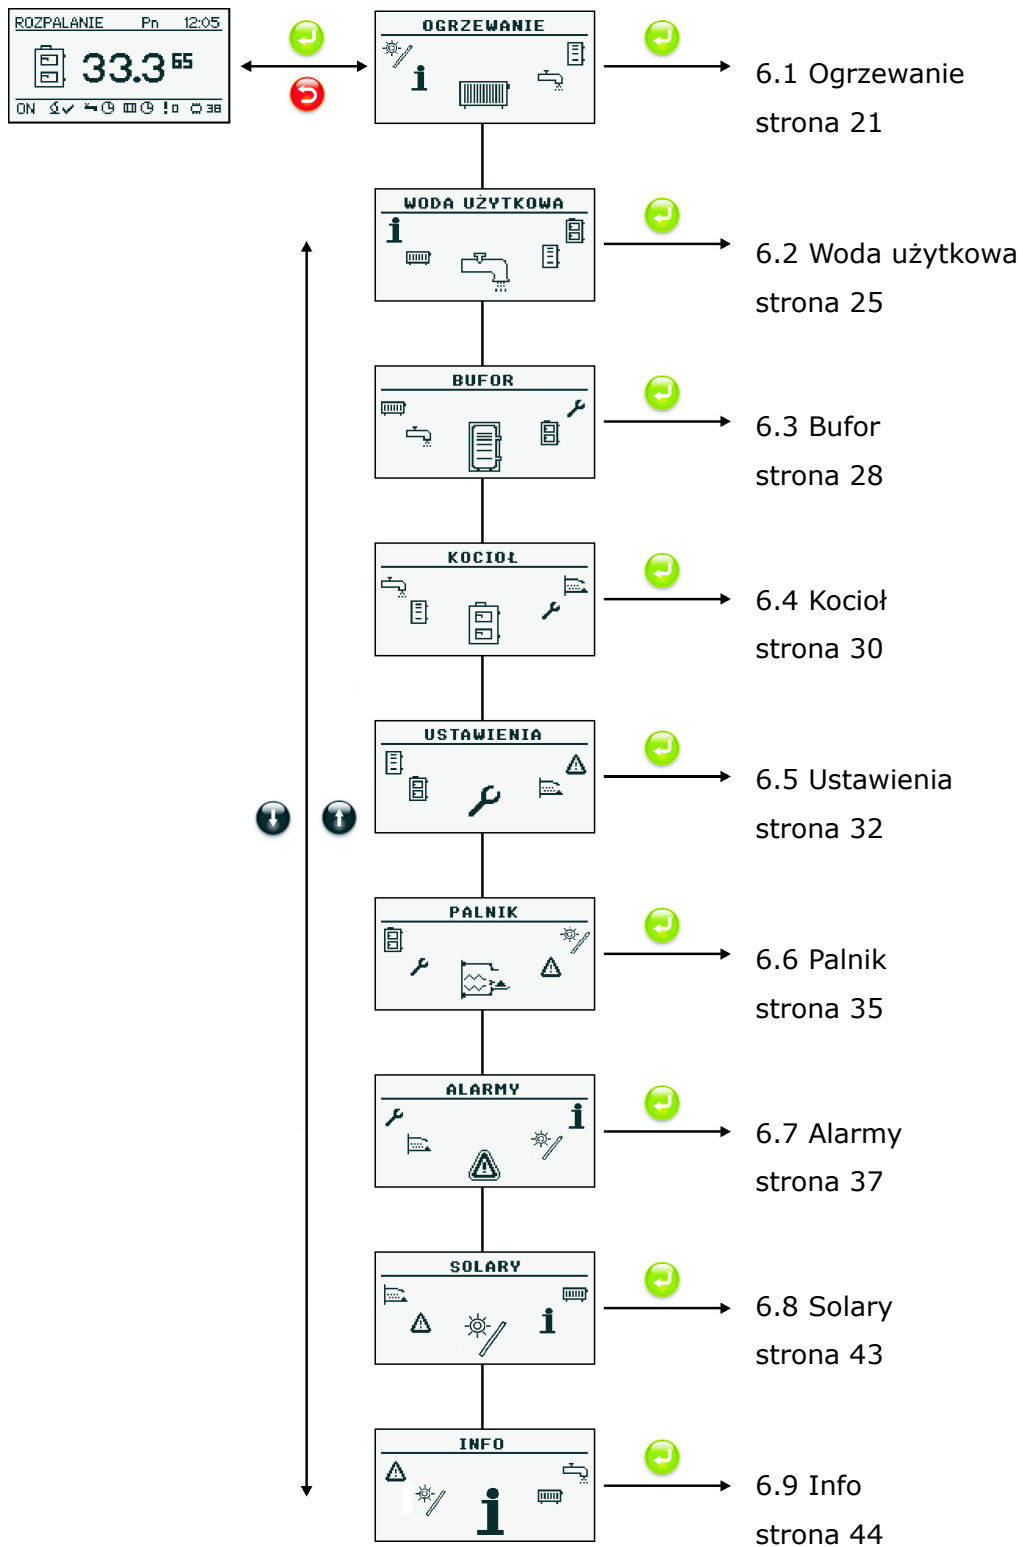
ROZPALANIE Pn 12:05
33.3 65
ON

OGRZEWANIE

6.1 Ogrzewanie
strona 21

WODA UŻYTKOWA

6.2 Woda użytkowa
strona 25

BUFOR

6.3 Bufor
strona 28

KOCIOŁ

6.4 Kocioł
strona 30

USTAWIENIA

6.5 Ustawienia
strona 32

PALNIK

6.6 Palnik
strona 35

ALARMY

6.7 Alarmy
strona 37

SOLARY

6.8 Solary
strona 43

INFO

6.9 Info
strona 44